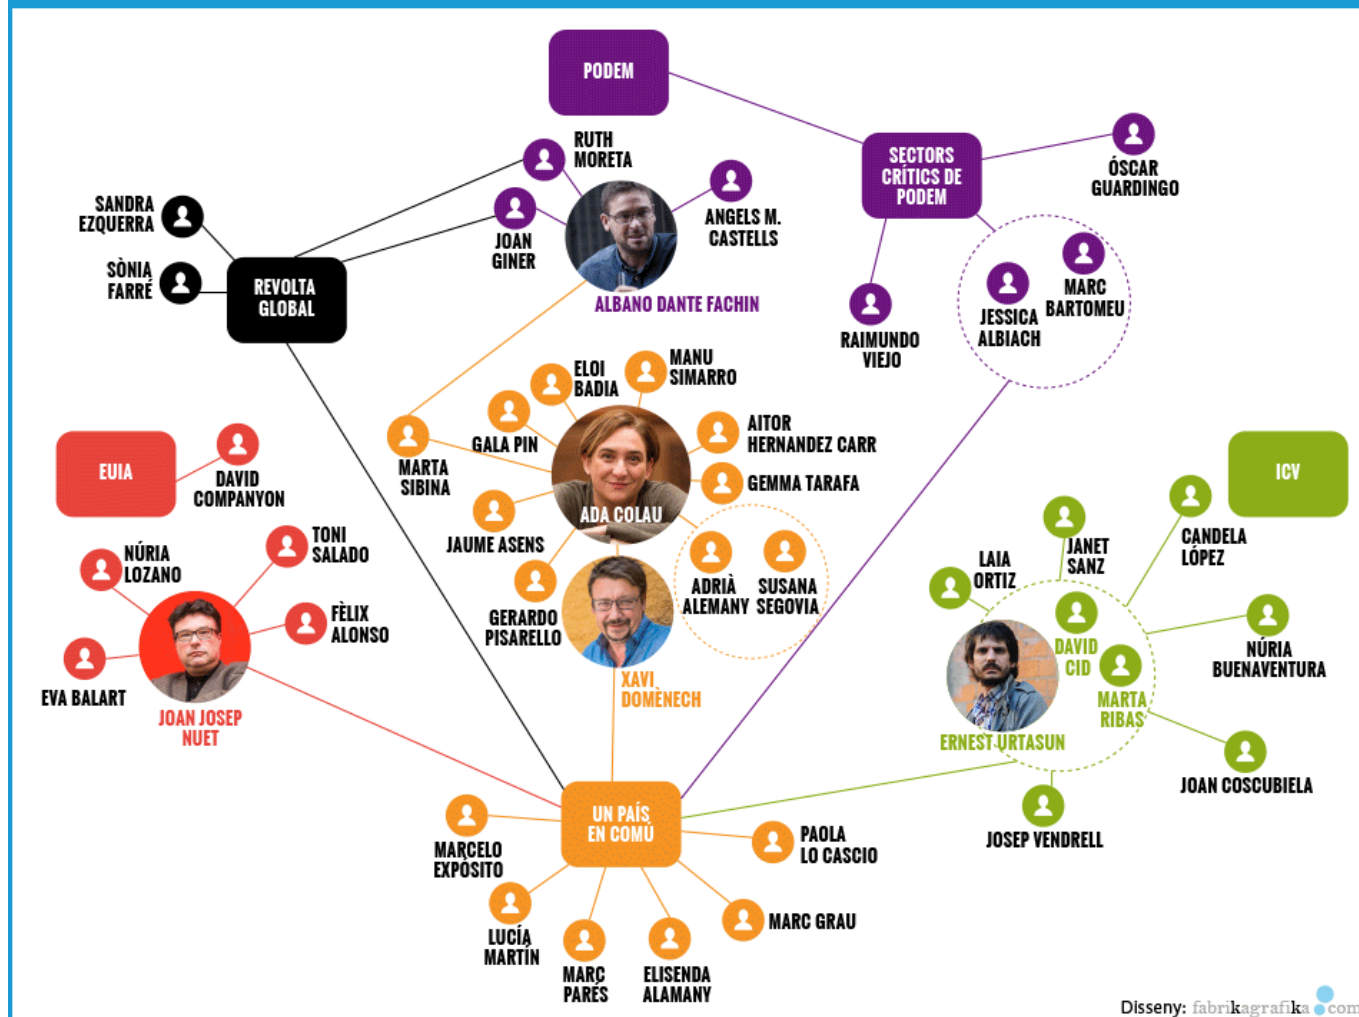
PODEM

SECTORS CRÍTICS DE PODEM

ÓSCAR GUARDINGO

RUTH MORETA

ANGELS M. CASTELLS

JOAN GINER

ALBANO DANTE FACHIN

SANDRA EZQUERRA

SÒNIA FARRÉ

REVOLTA GLOBAL

RAIMUNDO VIEJO

JESSICA ALBIACH

MARC BARTOMEU

ELOI BADIA

MANU SIMARRO

GALA PIN

AITOR HERNANDEZ CARR

MARTA SIBINA

GEMMA TARAFA

ADA COLAU

EUIA

DAVID COMPANYON

JAUME ASENS

ICV

TONI SALADO

ADRIÀ ALEMANY

SUSANA SEGOVIA

JANET SANZ

CANDELA LÓPEZ

NÚRIA LOZANO

LAIA ORTIZ

FÈLIX ALONSO

GERARDO PISARELLO

DAVID CID

NÚRIA BUENAVENTURA

MARTA RIBAS

EVA BALART

JOAN JOSEP NUET

XAVI DOMÈNECH

ERNEST URTASUN

JOAN COSCUBIELA

UN PAÍS EN COMÚ

MARCELO EXPÓSITO

PAOLA LO CASCIO

JOSEP VENDRELL

LUCÍA MARTÍN

MARC GRAU

MARC PARÉS

ELISENDA ALAMANY

Disseny: fabrikagrafika.com